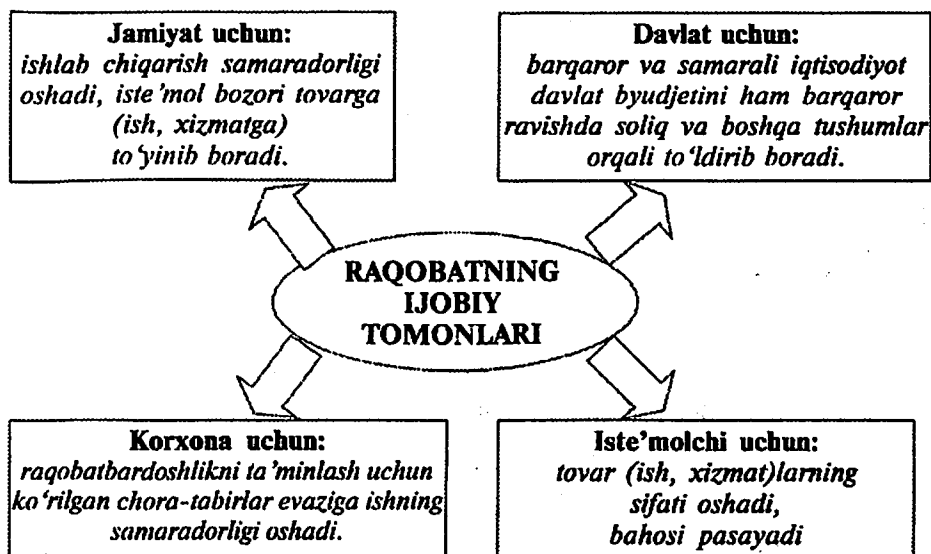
Jamiyat uchun:
ishlab chiqarish samaradorligi oshadi, iste'mol bozori tovarga (ish, xizmatga) to'yinib boradi.

Davlat uchun:
barqaror va samarali iqtisodiyot davlat byudjetini ham barqaror ravishda soliq va boshqa tushumlar orqali to'ldirib boradi.

RAQOBATNING IJOBIY TOMONLARI

Korxona uchun:
raqobatbardoshlikni ta'minlash uchun ko'rilgan chora-tabirlar evaziga ishning samaradorligi oshadi.

Iste'molchi uchun:
tovar (ish, xizmat)larning sifati oshadi, bahosi pasayadi